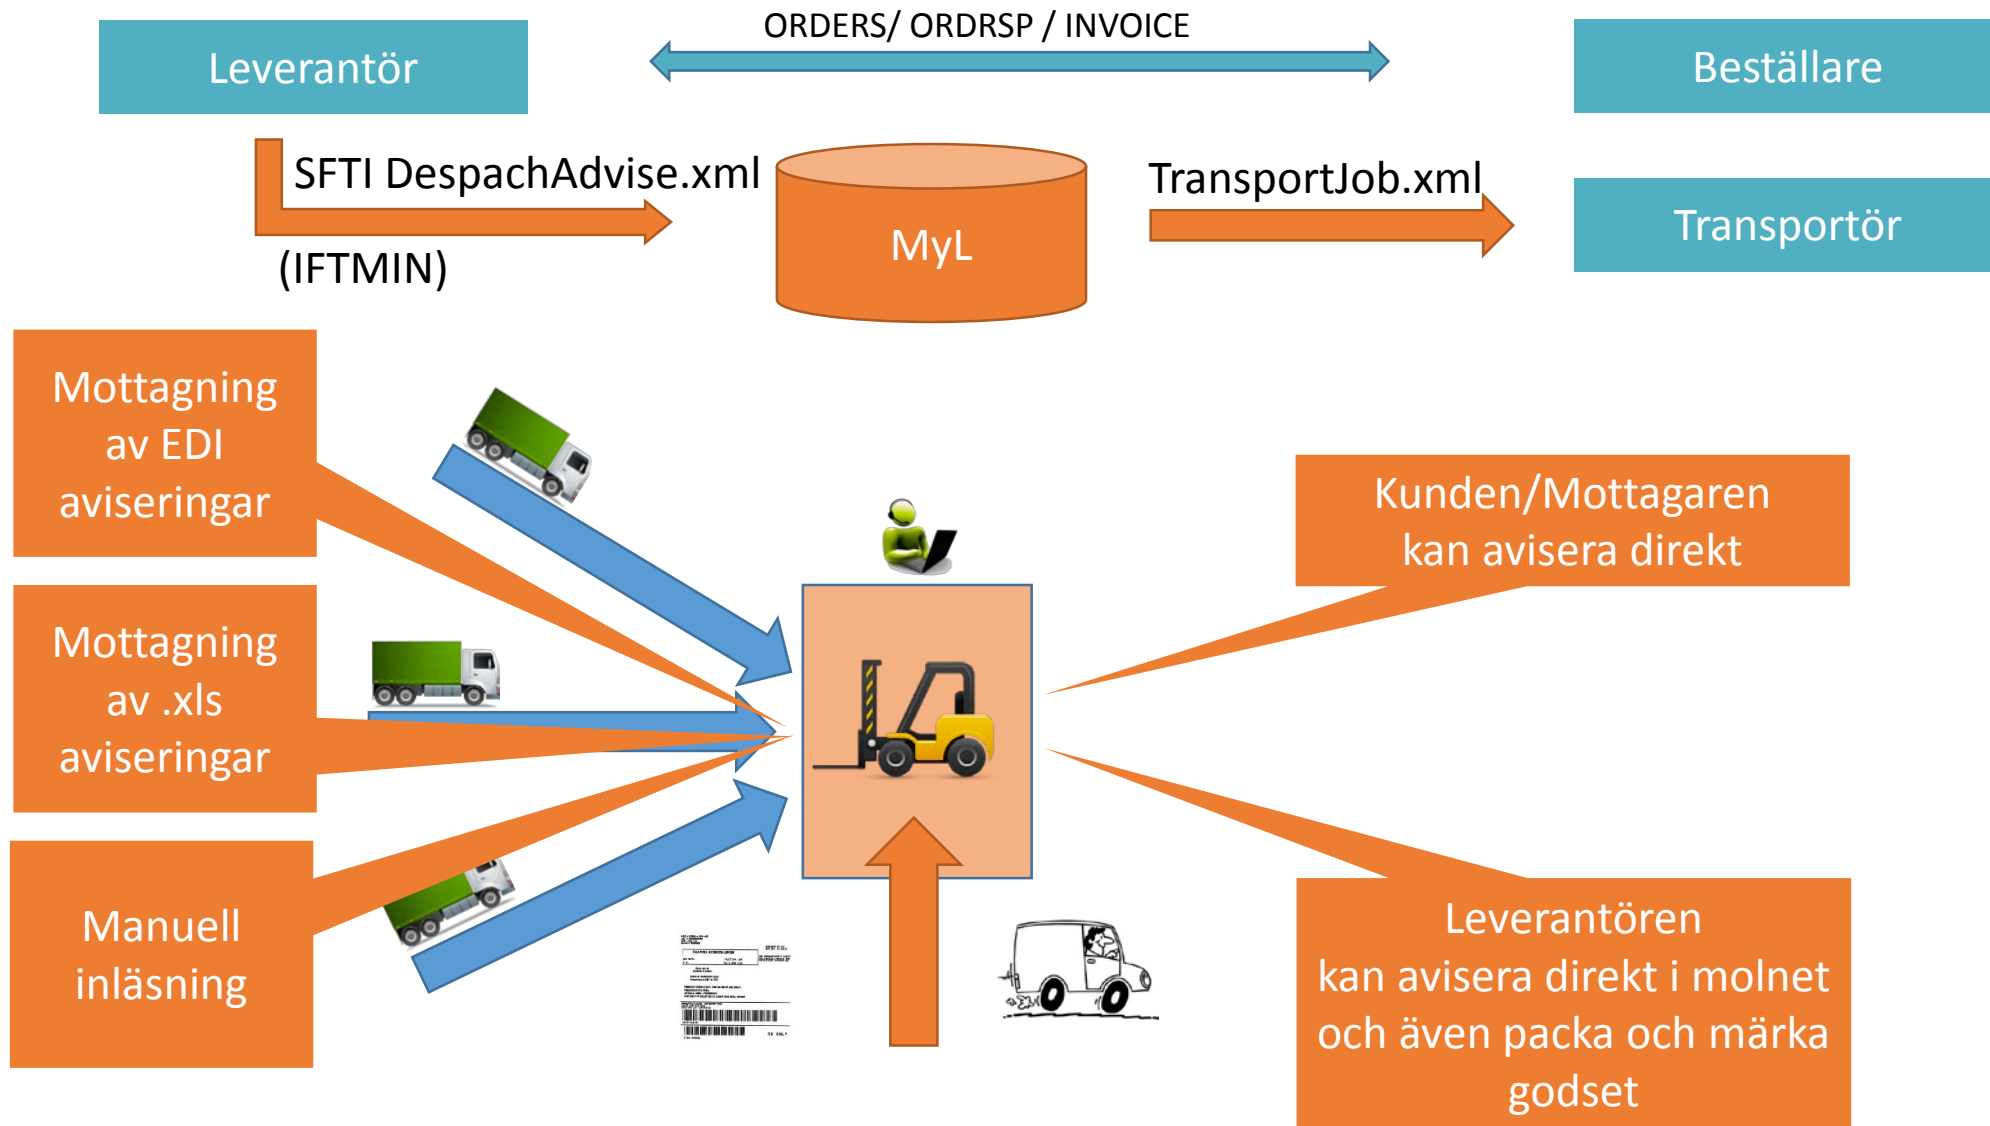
Leverantör

ORDERS/ ORDRSP / INVOICE

Beställare

SFTI DespachAdvise.xml

(IFTMIN)

MyL

TransportJob.xml

Transportör

Mottagning av EDI aviseringar

Mottagning av .xls aviseringar

Manuell inläsning

Kunden/Mottagaren kan avisera direkt

Leverantören kan avisera direkt i molnet och även packa och märka godset